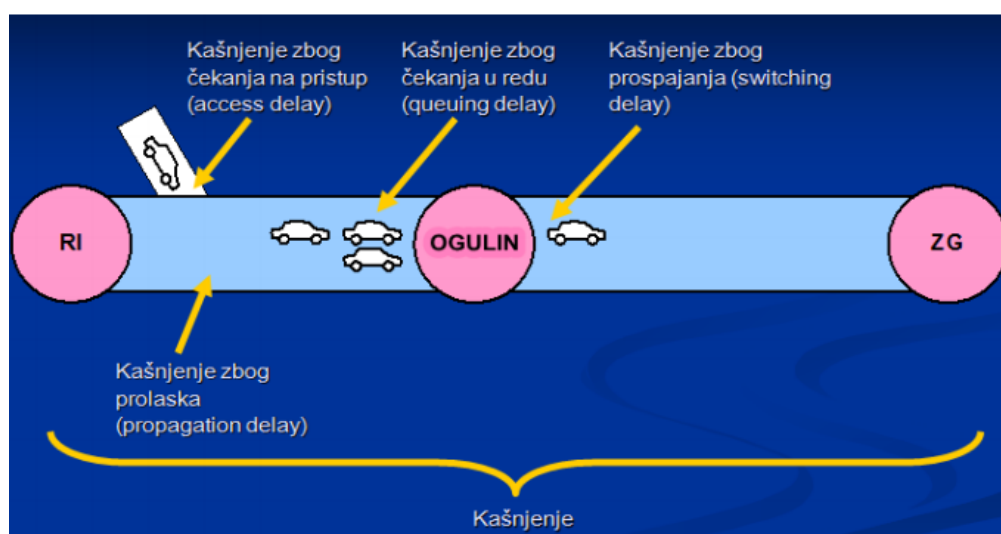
Kašnjenje zbog čekanja na pristup (access delay)

Kašnjenje zbog čekanja u redu (queuing delay)

Kašnjenje zbog prospajanja (switching delay)

RI

OGULIN

ZG

Kašnjenje zbog prolaska (propagation delay)

Kašnjenje